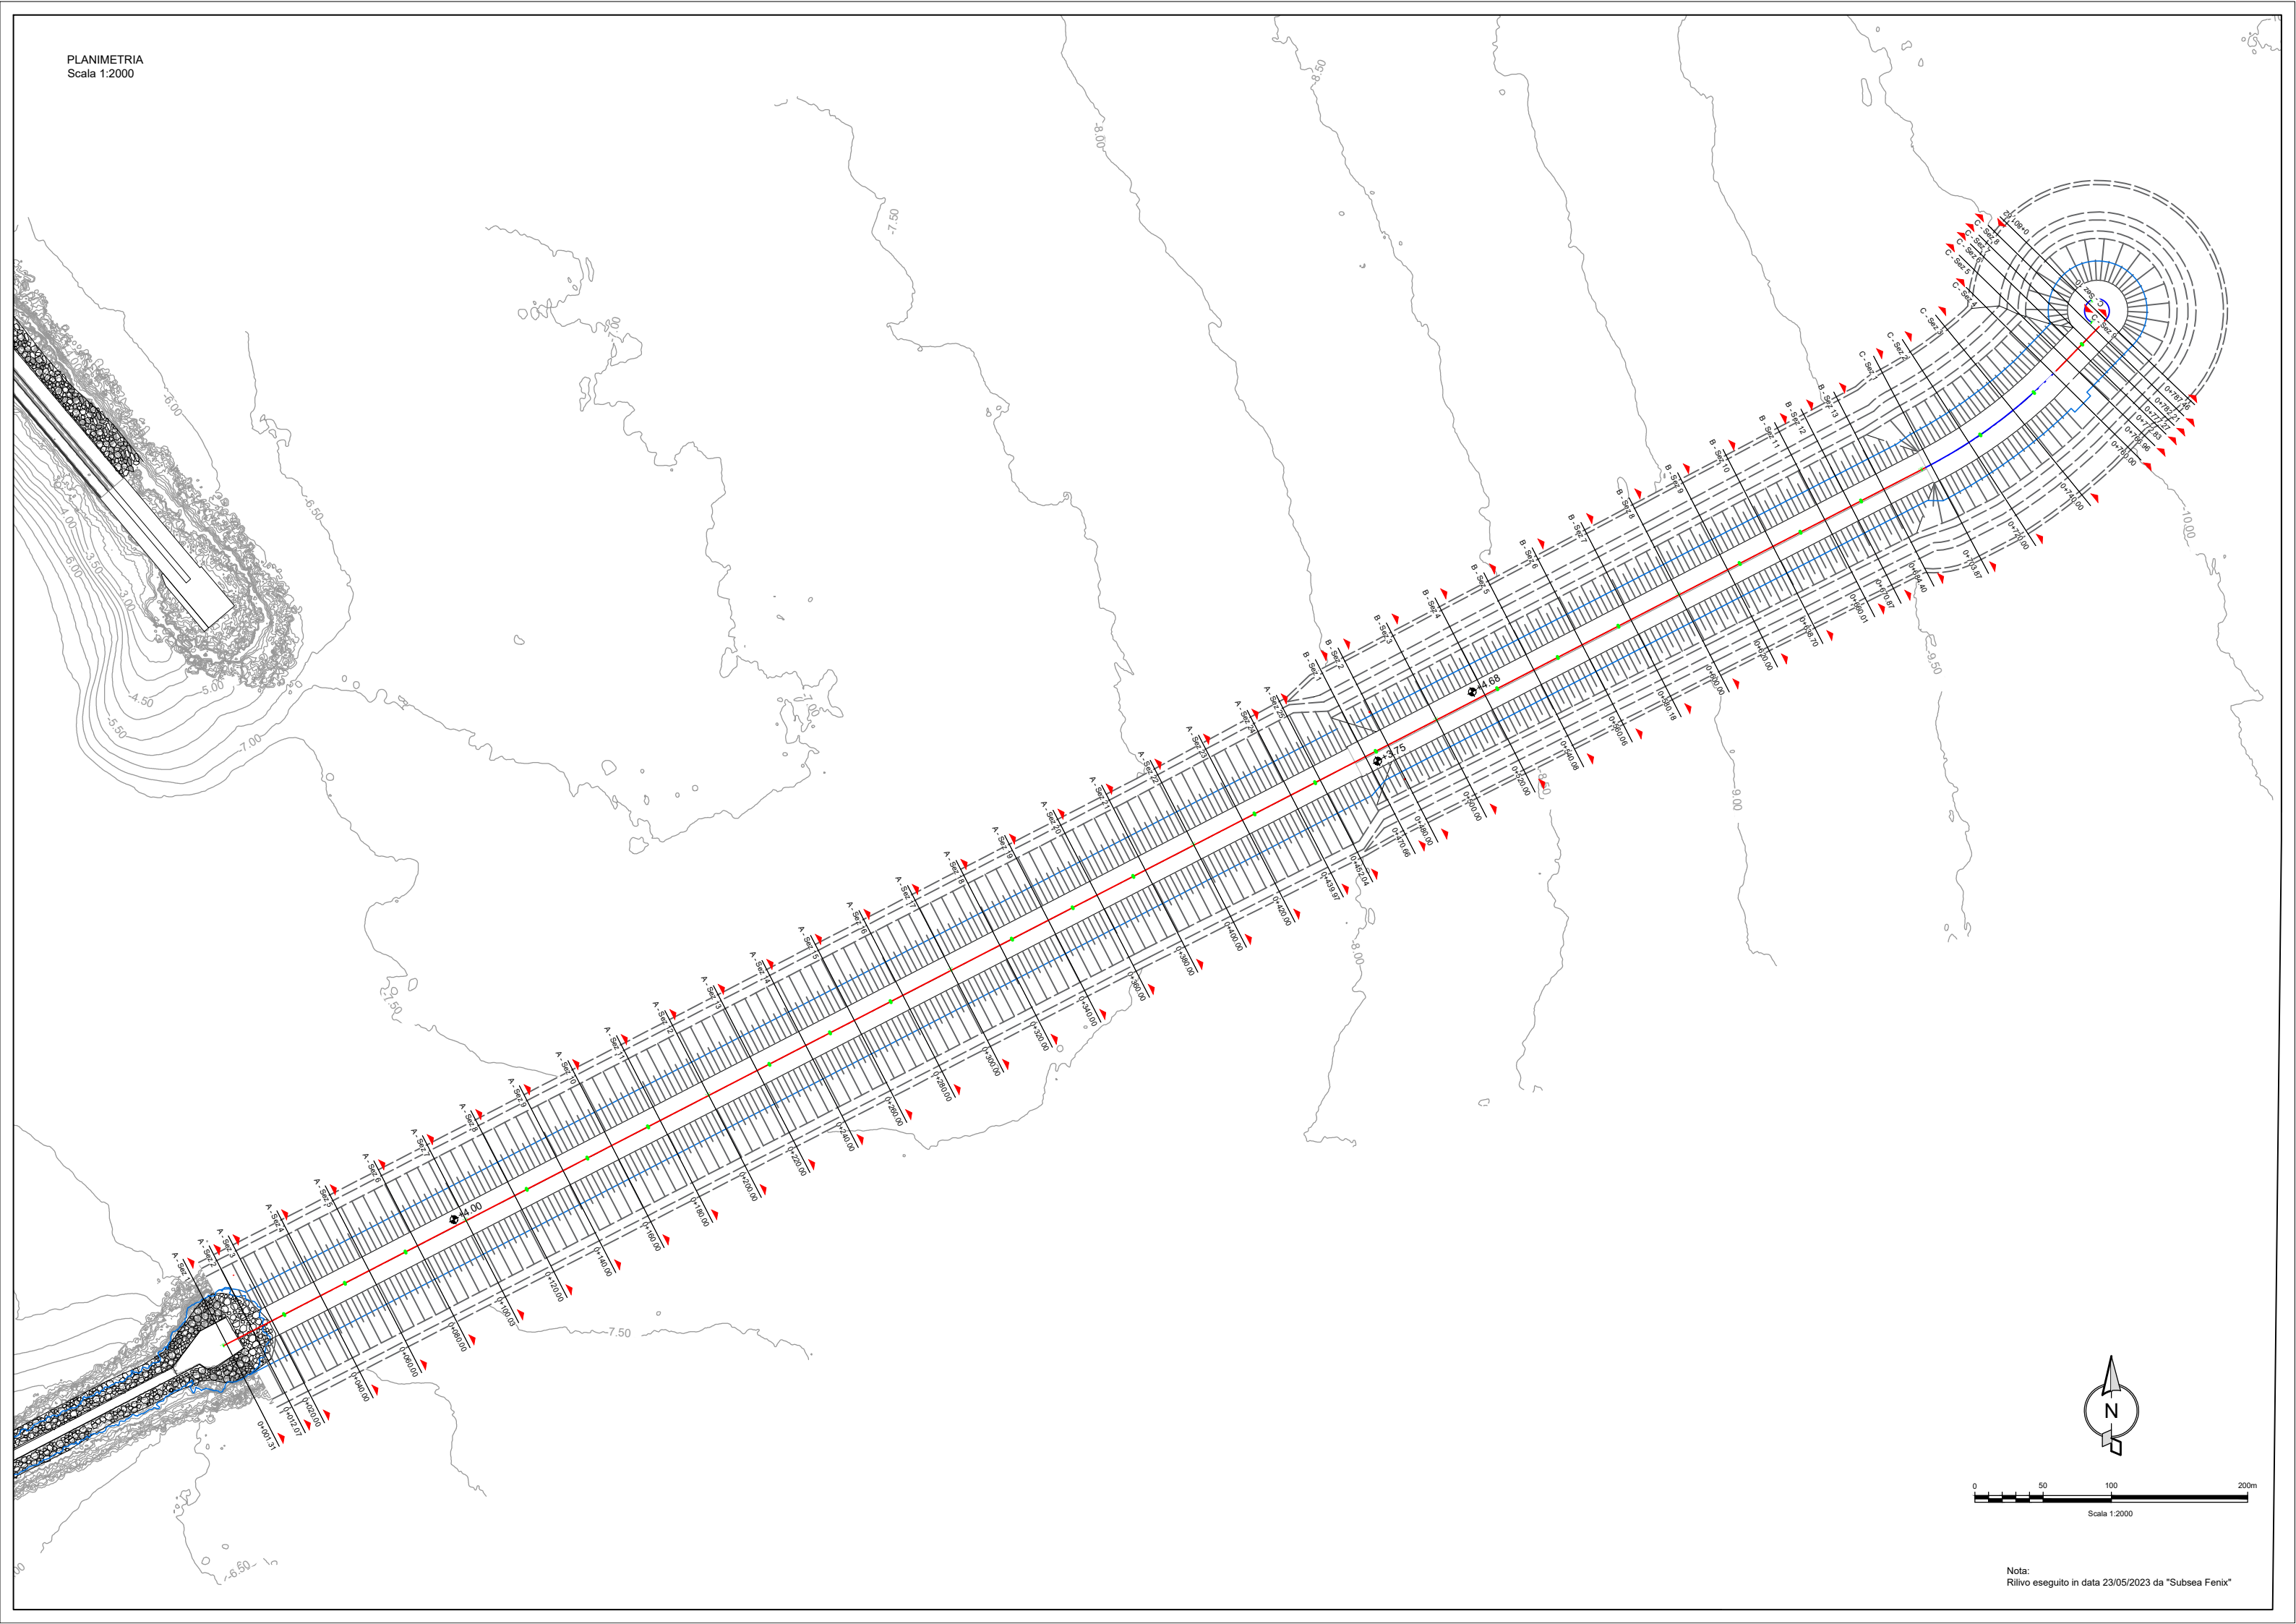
PLANIMETRIA
Scala 1:2000

-8.50
-8.00
-7.50
-6.50
-8.00
-4.00
-6.00
-3.50
-3.00
-5.00
-4.50
-5.50
-7.00
-10.00
-9.50
-9.00
-8.00
-7.50
-7.50
-6.50

A - Sez.1
A - Sez.2
A - Sez.3
A - Sez.4
A - Sez.5
A - Sez.6
A - Sez.7
A - Sez.8
A - Sez.9
A - Sez.10
A - Sez.11
A - Sez.12
A - Sez.13
A - Sez.14
A - Sez.15
A - Sez.16
A - Sez.17
A - Sez.18
A - Sez.19
A - Sez.20
A - Sez.21
A - Sez.22
A - Sez.23
A - Sez.24
A - Sez.25
B - Sez.1
B - Sez.2
B - Sez.3
B - Sez.4
B - Sez.5
B - Sez.6
B - Sez.7
B - Sez.8
B - Sez.9
B - Sez.10
B - Sez.11
B - Sez.12
B - Sez.13
C - Sez.1
C - Sez.2
C - Sez.3
C - Sez.4
C - Sez.5
C - Sez.6
C - Sez.7
C - Sez.8

4.00
4.68
4.75

0+001.31
0+012.07
0+020.00
0+040.00
0+060.00
0+080.00
0+100.03
0+120.00
0+140.00
0+160.00
0+180.00
0+200.00
0+220.00
0+240.00
0+260.00
0+280.00
0+300.00
0+320.00
0+340.00
0+360.00
0+380.00
0+400.00
0+420.00
0+439.97
0+452.04
0+470.66
0+480.00
0+500.00
0+520.00
0+540.08
0+560.06
0+580.18
0+600.00
0+620.00
0+638.70
0+660.01
0+670.87
0+684.40
0+703.87
0+720.00
0+740.00
0+760.00
0+769.96
0+771.83
0+776.21
0+787.05
0+798.91

N

0 50 100 200m
Scala 1:2000

Nota:
Rilivo eseguito in data 23/05/2023 da "Subsea Fenix"